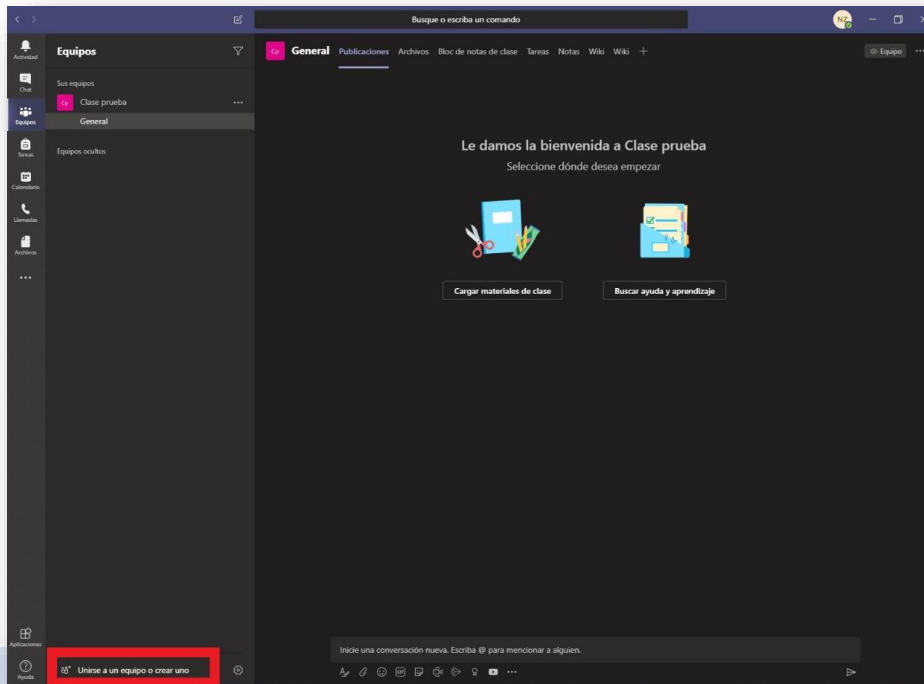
Busque o escriba un comando

NZ

Actividad
Chat
Equipos
Tareas
Calendario
Llamadas
Archivos
...

Equipos

Sus equipos
Cp Clase prueba ...
General

Equipos ocultos

Cp General Publicaciones Archivos Bloc de notas de clase Tareas Notas Wiki Wiki +

Equipo ...

Le damos la bienvenida a Clase prueba
Seleccione dónde desea empezar

Cargar materiales de clase

Buscar ayuda y aprendizaje

Aplicaciones
Ayuda

Unirse a un equipo o crear uno

Inicie una conversación nueva. Escriba @ para mencionar a alguien.